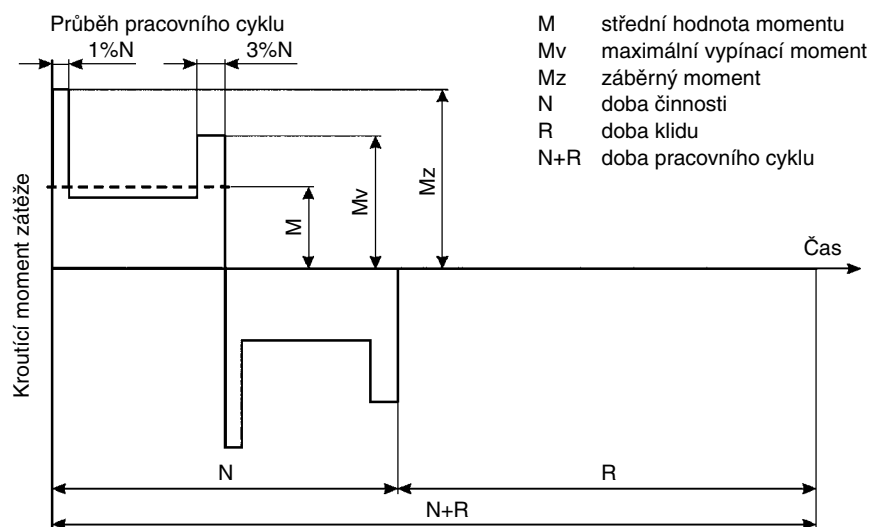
Průběh pracovního cyklu

1%N

3%N

| M | střední hodnota momentu |
|---|---|
| Mv | maximální vypínací moment |
| Mz | záběrný moment |
| N | doba činnosti |
| R | doba klidu |
| N+R | doba pracovního cyklu |

Kroutící moment zátěže

M

Mv

Mz

Čas

N

R

N+R